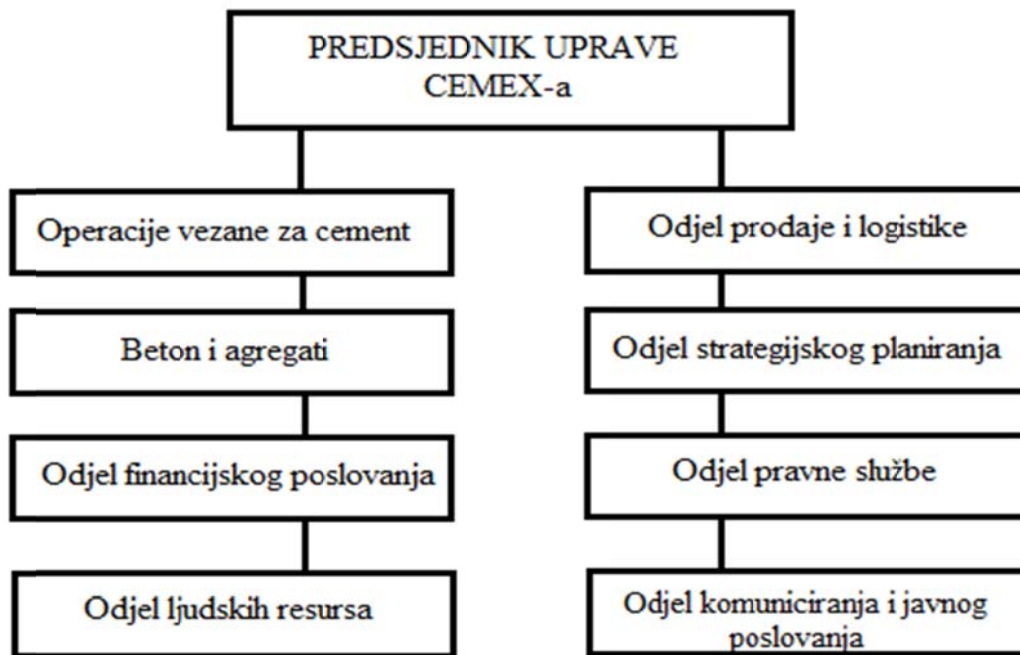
PREDSJEDNIK UPRAVE CEMEX-a

Operacije vezane za cement

Beton i agregati

Odjel financijskog poslovanja

Odjel ljudskih resursa

Odjel prodaje i logistike

Odjel strategijskog planiranja

Odjel pravne službe

Odjel komuniciranja i javnog poslovanja